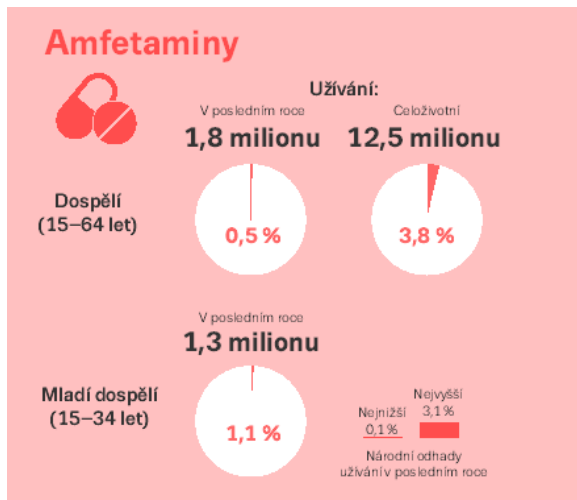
Amfetaminy

Užívání:

V posledním roce
1,8 milionu

Celoživotní
12,5 milionu

Dospělí
(15–64 let)

0,5 %

3,8 %

V posledním roce
1,3 milionu

Mladí dospělí
(15–34 let)

1,1 %

Nejnižší
0,1 %

Nejvyšší
3,1 %

Národní odhady
užívání v posledním roce